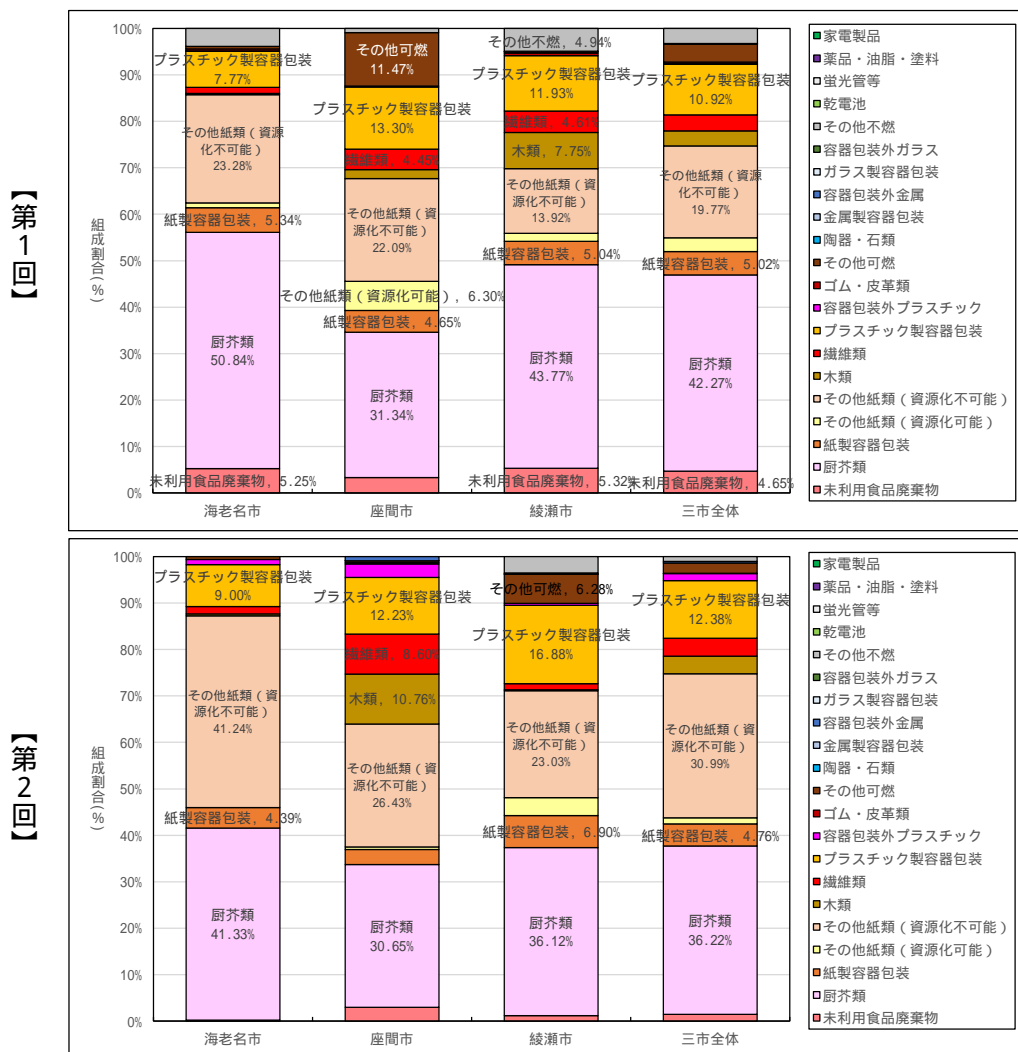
【第1回】

組成割合（%）

100%
90%
80%
70%
60%
50%
40%
30%
20%
10%
0%

プラスチック製容器包装 7.77%
その他紙類（資源化不可能） 23.28%
紙製容器包装，5.34%
厨芥類 50.84%
未利用食品廃棄物，5.25%

その他可燃 11.47%
プラスチック製容器包装 13.30%
繊維類，4.45%
その他紙類（資源化不可能） 22.09%
その他紙類（資源化可能），6.30%
紙製容器包装，4.65%
厨芥類 31.34%

その他不燃，4.94%
プラスチック製容器包装 11.93%
繊維類，4.81%
木類，7.75%
その他紙類（資源化不可能） 13.92%
紙製容器包装，5.04%
厨芥類 43.77%
未利用食品廃棄物，5.32%

プラスチック製容器包装 10.92%
その他紙類（資源化不可能） 19.77%
紙製容器包装，5.02%
厨芥類 42.27%
未利用食品廃棄物，4.65%

海老名市
座間市
綾瀬市
三市全体

家電製品
薬品・油脂・塗料
蛍光管等
乾電池
その他不燃
容器包装外ガラス
ガラス製容器包装
容器包装外金属
金属製容器包装
陶器・石類
その他可燃
ゴム・皮革類
容器包装外プラスチック
プラスチック製容器包装
繊維類
木類
その他紙類（資源化不可能）
その他紙類（資源化可能）
紙製容器包装
厨芥類
未利用食品廃棄物

【第2回】

組成割合（%）

100%
90%
80%
70%
60%
50%
40%
30%
20%
10%
0%

プラスチック製容器包装 9.00%
その他紙類（資源化不可能） 41.24%
紙製容器包装，4.39%
厨芥類 41.33%

プラスチック製容器包装 12.23%
繊維類，8.60%
木類，10.76%
その他紙類（資源化不可能） 26.43%
厨芥類 30.65%

その他可燃，6.28%
プラスチック製容器包装 16.88%
その他紙類（資源化不可能） 23.03%
紙製容器包装，6.90%
厨芥類 36.12%

プラスチック製容器包装 12.38%
その他紙類（資源化不可能） 30.99%
紙製容器包装，4.76%
厨芥類 36.22%

海老名市
座間市
綾瀬市
三市全体

家電製品
薬品・油脂・塗料
蛍光管等
乾電池
その他不燃
容器包装外ガラス
ガラス製容器包装
容器包装外金属
金属製容器包装
陶器・石類
その他可燃
ゴム・皮革類
容器包装外プラスチック
プラスチック製容器包装
繊維類
木類
その他紙類（資源化不可能）
その他紙類（資源化可能）
紙製容器包装
厨芥類
未利用食品廃棄物